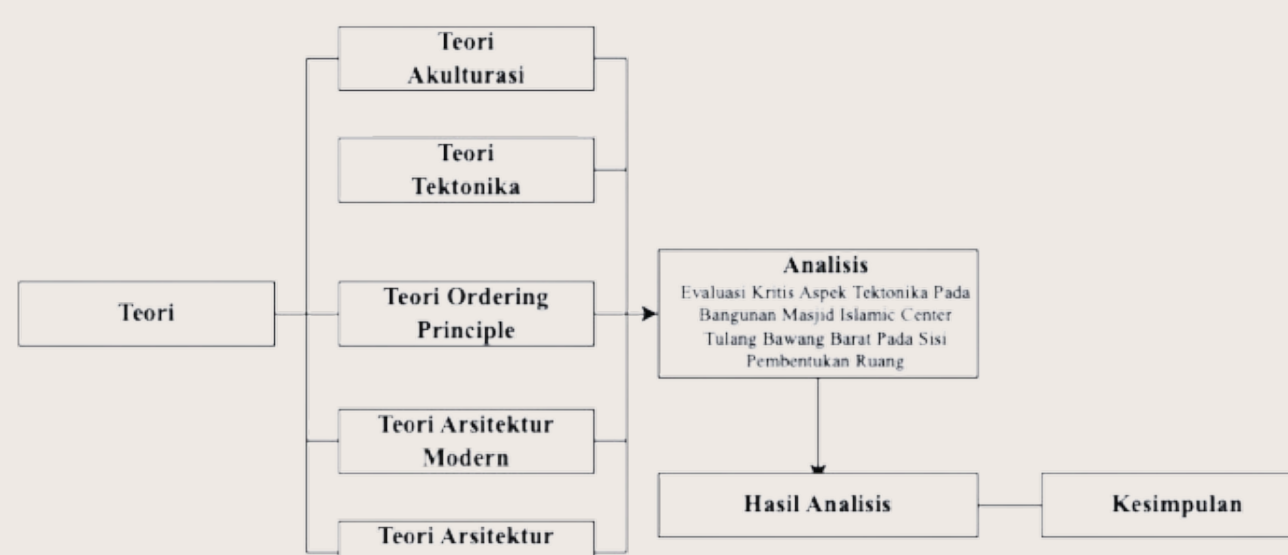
Teori

Teori Akulturasi

Teori Tektonika

Teori Ordering Principle

Teori Arsitektur Modern

Teori Arsitektur

Analisis
Evaluasi Kritis Aspek Tektonika Pada Bangunan Masjid Islamic Center Tulang Bawang Barat Pada Sisi Pembentukan Ruang

Hasil Analisis

Kesimpulan